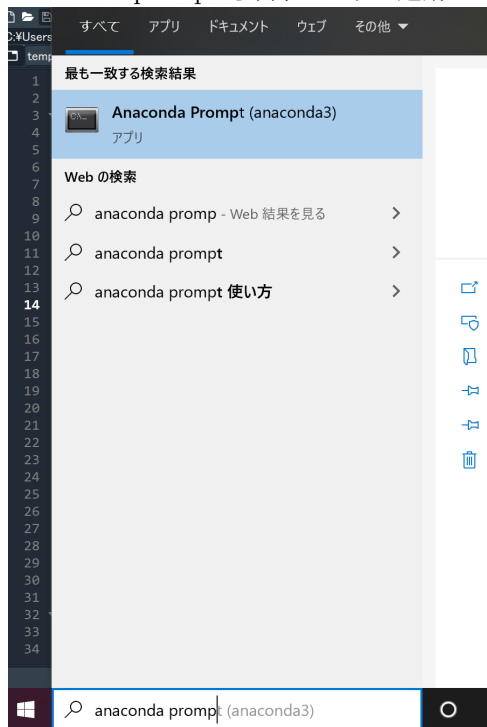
C:¥Users
temp

1
2
3
4
5
6
7
8
9
10
11
12
13
14
15
16
17
18
19
20
21
22
23
24
25
26
27
28
29
30
31
32
33
34

すべて アプリ ドキュメント ウェブ その他 ▼

最も一致する検索結果

Anaconda Prompt (anaconda3)
アプリ

Web の検索

anaconda promp - Web 結果を見る >

anaconda prompt >

anaconda prompt 使い方 >

anaconda prompt (anaconda3)